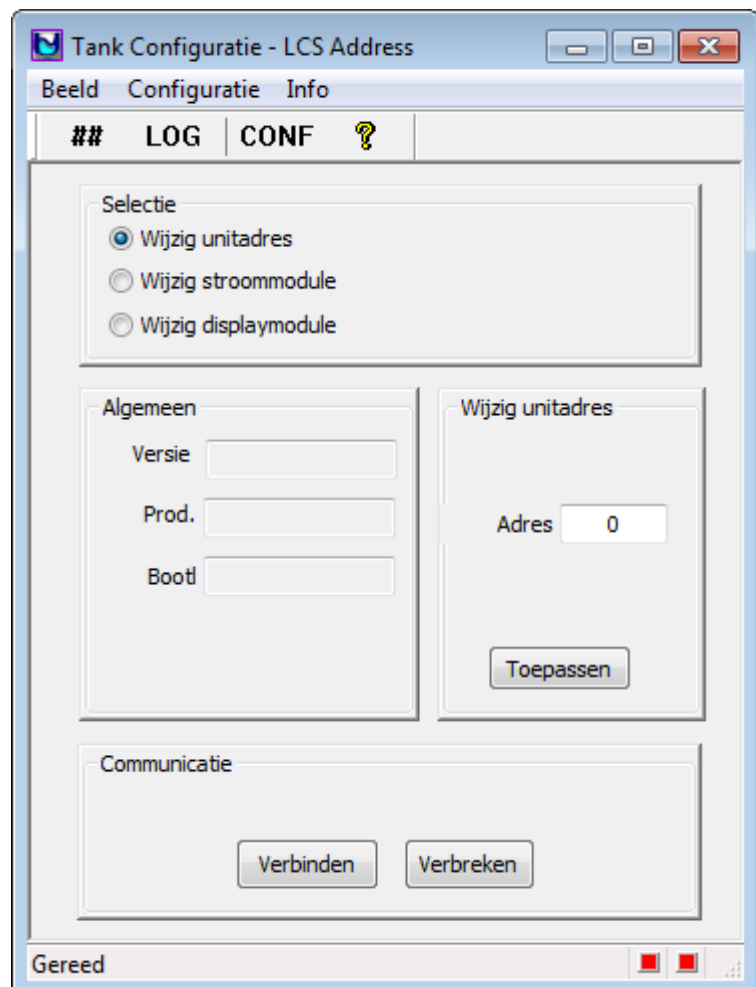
Tank Configuratie - LCS Address

Beeld Configuratie Info

## LOG CONF ?

Selectie
Wijzig unitadres
Wijzig stroommodule
Wijzig displaymodule

Algemeen
Versie
Prod.
Bootl

Wijzig unitadres
Adres 0
Toepassen

Communicatie
Verbinden Verbreken

Gereed